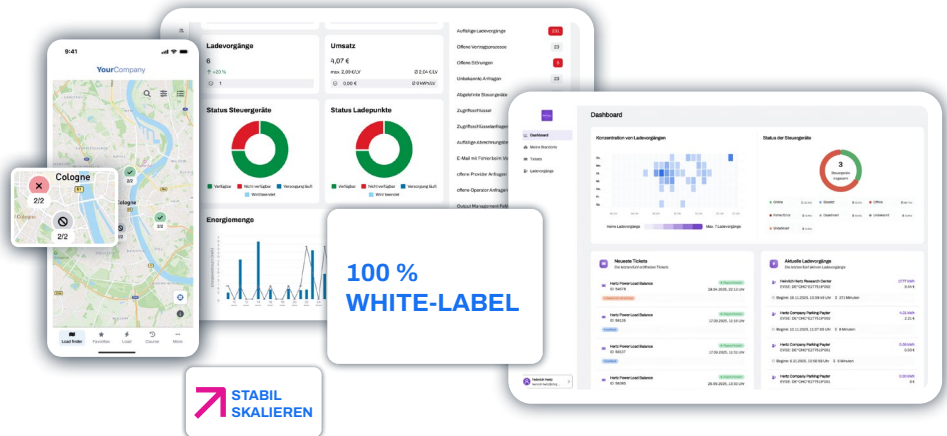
9:41

YourCompany

Cologne

2/2

2/2

Cologne

2/2

2/2

Load finder

Favorites

Load

Courier

More

Ladevorgänge

6

+20 %

1

Umsatz

4,07 €

max. 2,89 €/LV

Ø 2,04 €/LV

0,00 €

Ø 0 kWh/LV

Auffällige Ladevorgänge

Offene Vertragsprozesse

Offene Störungen

Unbekannte Anfragen

Abgelehnte Steuergeräte

Zugriffsschlüssel

Zugriffsschlüsselanfragen

Auffällige Abrechnungen

E-Mail mit Fehlerbeim Ve

offene Provider Anfragen

offene Operator Anfragen

Output Management Fehl

Status Steuergeräte

Verfügbar

Nicht verfügbar

Versorgung läuft

Wird beendet

Status Ladepunkte

Verfügbar

Nicht verfügbar

Versorgung läuft

Wird beendet

Energiemenge

100 %
WHITE-LABEL

STABIL
SKALIEREN

Dashboard

Dashboard

Meine Stationen

Tickets

Ladevorgänge

Konzentration von Ladevorgängen

Status der Steuergeräte

3

Keine Ladevorgänge

Max. 7 Ladevorgänge

Neueste Tickets

Aktuelle Ladevorgänge

Hertz Power Load Balance

Hertz Power Load Balance

Hertz Power Load Balance

Hertz Power Load Balance

Heinrich Hertz Research Center

Hertz Company Parking Payter

Hertz Company Parking Payter

Hertz Company Parking Payter